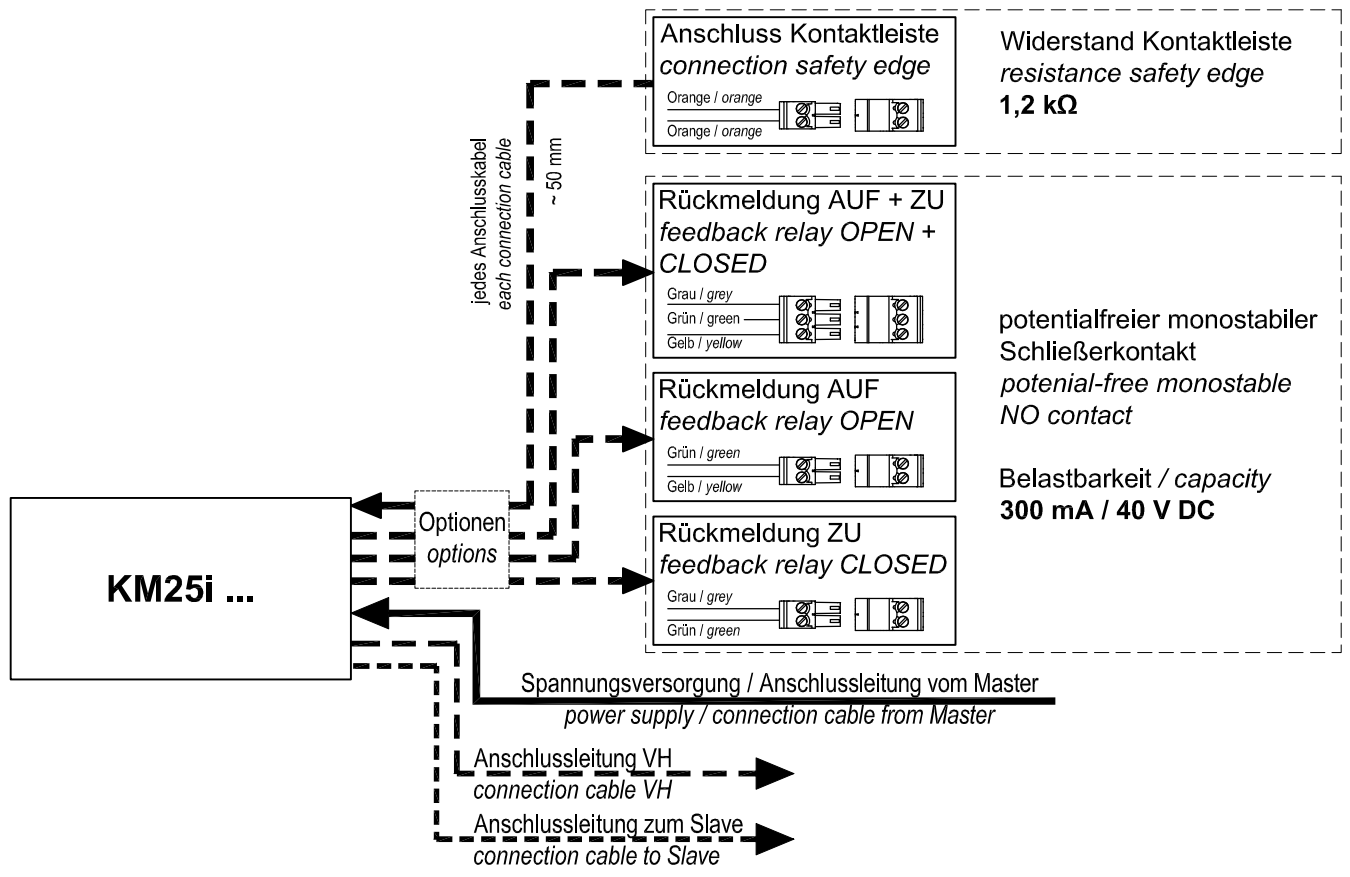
Anschluss Kontaktleiste
connection safety edge

Orange / orange
Orange / orange

Widerstand Kontaktleiste
resistance safety edge
1,2 kΩ

jedes Anschlusskabel
each connection cable

~ 50 mm

Rückmeldung AUF + ZU
feedback relay OPEN + CLOSED

Grau / grey
Grün / green
Gelb / yellow

Rückmeldung AUF
feedback relay OPEN

Grün / green
Gelb / yellow

Rückmeldung ZU
feedback relay CLOSED

Grau / grey
Grün / green

potentialfreier monostabiler Schließerkontakt
potenial-free monostable NO contact

Belastbarkeit / capacity
300 mA / 40 V DC

Optionen
options

KM25i ...

Spannungsversorgung / Anschlussleitung vom Master
power supply / connection cable from Master

Anschlussleitung VH
connection cable VH

Anschlussleitung zum Slave
connection cable to Slave